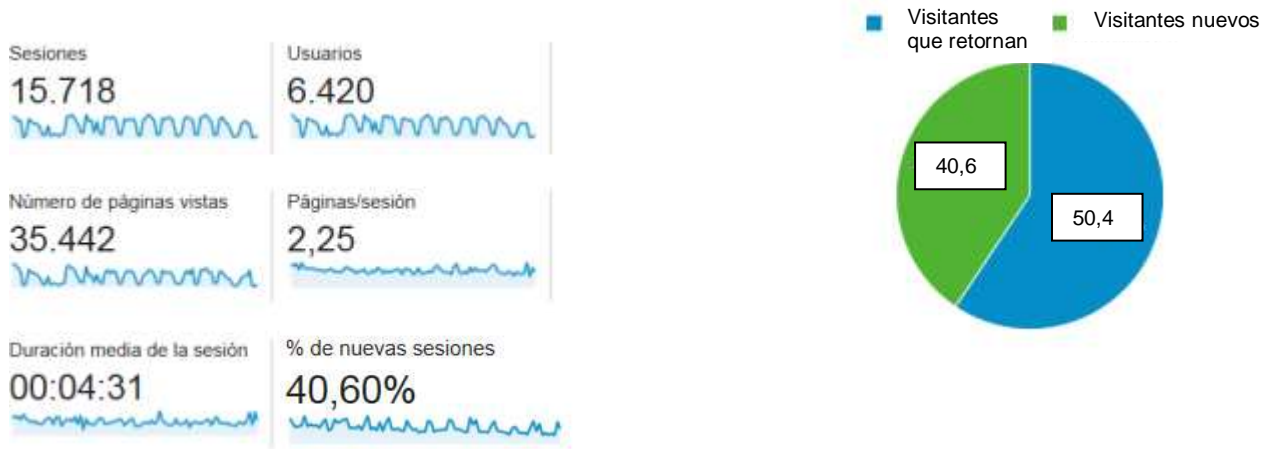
Sesiones
15.718

Usuarios
6.420

Número de páginas vistas
35.442

Páginas/sesión
2,25

Duración media de la sesión
00:04:31

% de nuevas sesiones
40,60%

Visitantes que retornan
Visitantes nuevos

40,6
50,4